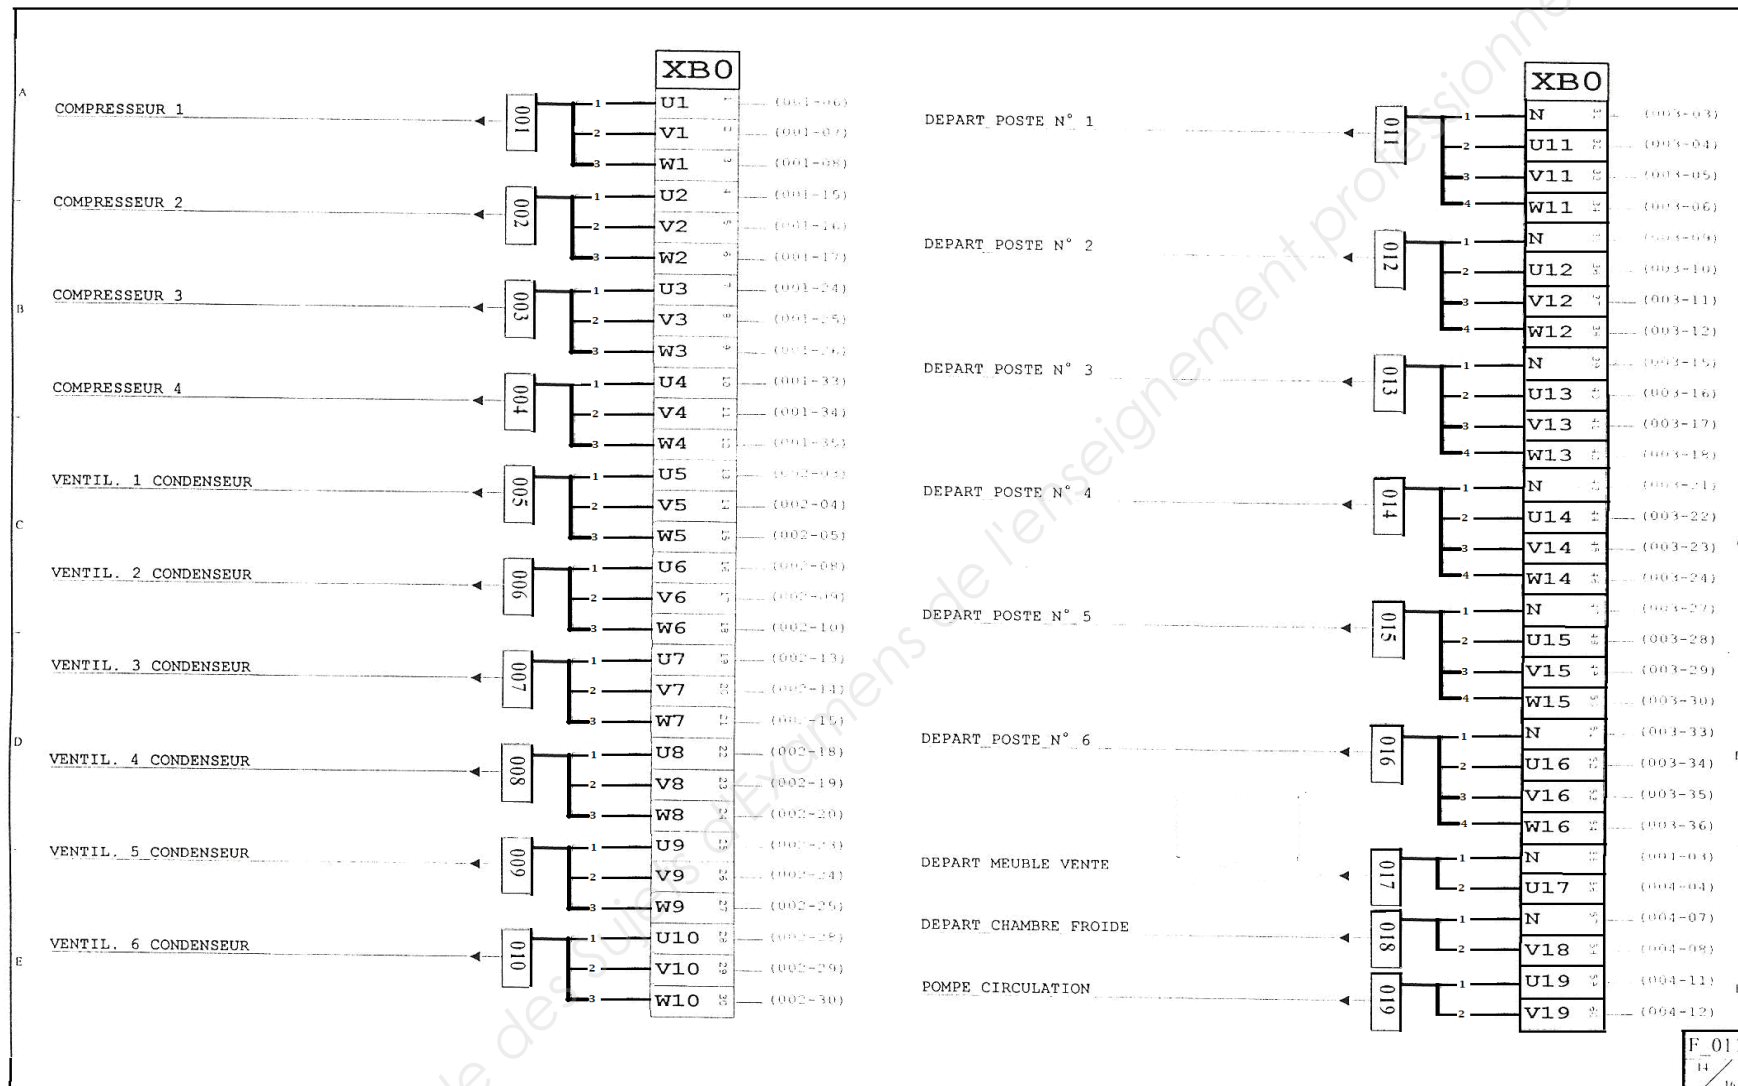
A

B

C

D

E

COMPRESSEUR 1
001
1 2 3
COMPRESSEUR 2
002
COMPRESSEUR 3
003
COMPRESSEUR 4
004
VENTIL. 1 CONDENSEUR
005
VENTIL. 2 CONDENSEUR
006
VENTIL. 3 CONDENSEUR
007
VENTIL. 4 CONDENSEUR
008
VENTIL. 5 CONDENSEUR
009
VENTIL. 6 CONDENSEUR
010

XB0

| | | |
|---|---|---|
| U1 | 1 | (001-06) |
| V1 | 2 | (001-07) |
| W1 | 3 | (001-08) |
| U2 | 4 | (001-15) |
| V2 | 5 | (001-16) |
| W2 | 6 | (001-17) |
| U3 | 7 | (001-24) |
| V3 | 8 | (001-25) |
| W3 | 9 | (001-26) |
| U4 | 10 | (001-33) |
| V4 | 11 | (001-34) |
| W4 | 12 | (001-35) |
| U5 | 13 | (002-03) |
| V5 | 14 | (002-04) |
| W5 | 15 | (002-05) |
| U6 | 16 | (002-08) |
| V6 | 17 | (002-09) |
| W6 | 18 | (002-10) |
| U7 | 19 | (002-13) |
| V7 | 20 | (002-14) |
| W7 | 21 | (002-15) |
| U8 | 22 | (002-18) |
| V8 | 23 | (002-19) |
| W8 | 24 | (002-20) |
| U9 | 25 | (002-23) |
| V9 | 26 | (002-24) |
| W9 | 27 | (002-25) |
| U10 | 28 | (002-28) |
| V10 | 29 | (002-29) |
| W10 | 30 | (002-30) |

DEPART POSTE N° 1
011
DEPART POSTE N° 2
012
DEPART POSTE N° 3
013
DEPART POSTE N° 4
014
DEPART POSTE N° 5
015
DEPART POSTE N° 6
016
DEPART MEUBLE VENTE
017
DEPART CHAMBRE FROIDE
018
POMPE CIRCULATION
019

XB0

| | | |
|---|---|---|
| N | 31 | (003-03) |
| U11 | 32 | (003-04) |
| V11 | 33 | (003-05) |
| W11 | 34 | (003-06) |
| N | 35 | (003-09) |
| U12 | 36 | (003-10) |
| V12 | 37 | (003-11) |
| W12 | 38 | (003-12) |
| N | 39 | (003-15) |
| U13 | 40 | (003-16) |
| V13 | 41 | (003-17) |
| W13 | 42 | (003-18) |
| N | 43 | (003-21) |
| U14 | 44 | (003-22) |
| V14 | 45 | (003-23) |
| W14 | 46 | (003-24) |
| N | 47 | (003-27) |
| U15 | 48 | (003-28) |
| V15 | 49 | (003-29) |
| W15 | 50 | (003-30) |
| N | 51 | (003-33) |
| U16 | 52 | (003-34) |
| V16 | 53 | (003-35) |
| W16 | 54 | (003-36) |
| N | 55 | (004-03) |
| U17 | 56 | (004-04) |
| N | 57 | (004-07) |
| V18 | 58 | (004-08) |
| U19 | 59 | (004-11) |
| V19 | 60 | (004-12) |

F_01
14
Sujets et Examens de l'enseignement professionnel